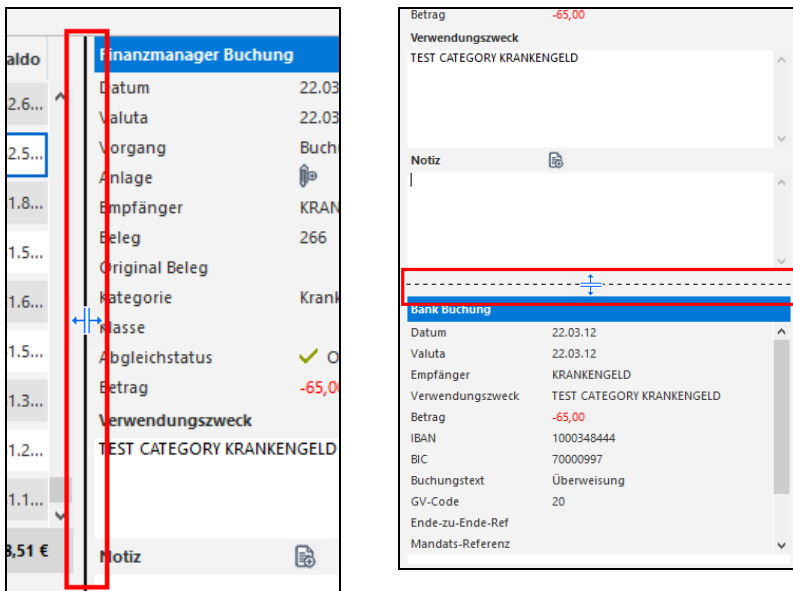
aldo
2.6...
2.5...
1.8...
1.5...
1.6...
1.5...
1.3...
1.2...
1.1...
8,51 €

Finanzmanager Buchung
Datum 22.03
Valuta 22.03
Vorgang Buchu
Anlage
Empfänger KRAN
Beleg 266
Original Beleg
Kategorie Krank
Klasse
Abgleichstatus O
Betrag -65,0
Verwendungszweck
TEST CATEGORY KRANKENGELD
Notiz

Betrag -65,00
Verwendungszweck
TEST CATEGORY KRANKENGELD
Notiz

Bank Buchung
Datum 22.03.12
Valuta 22.03.12
Empfänger KRANKENGELD
Verwendungszweck TEST CATEGORY KRANKENGELD
Betrag -65,00
IBAN 1000348444
BIC 70000997
Buchungstext Überweisung
GV-Code 20
Ende-zu-Ende-Ref
Mandats-Referenz